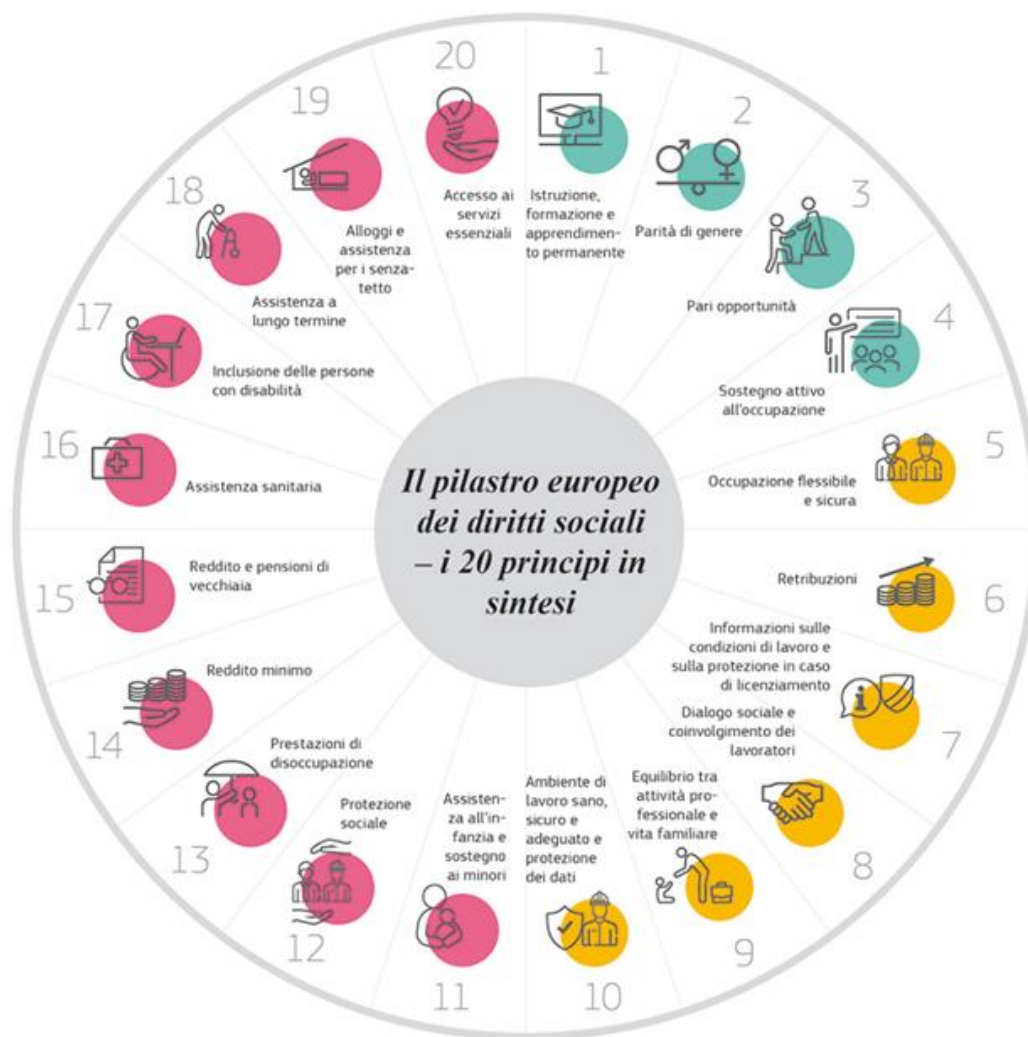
Il pilastro europeo dei diritti sociali – i 20 principi in sintesi

1
Istruzione, formazione e apprendimento permanente

2
Parità di genere

3
Pari opportunità

4
Sostegno attivo all'occupazione

5
Occupazione flessibile e sicura

6
Retribuzioni

7
Informazioni sulle condizioni di lavoro e sulla protezione in caso di licenziamento

8
Dialogo sociale e coinvolgimento dei lavoratori

9
Equilibrio tra attività professionale e vita familiare

10
Ambiente di lavoro sano, sicuro e adeguato e protezione dei dati

11
Assistenza all'infanzia e sostegno ai minori

12
Protezione sociale

13
Prestazioni di disoccupazione

14
Reddito minimo

15
Reddito e pensioni di vecchiaia

16
Assistenza sanitaria

17
Inclusione delle persone con disabilità

18
Assistenza a lungo termine

19
Alloggi e assistenza per i senzatetto

20
Accesso ai servizi essenziali